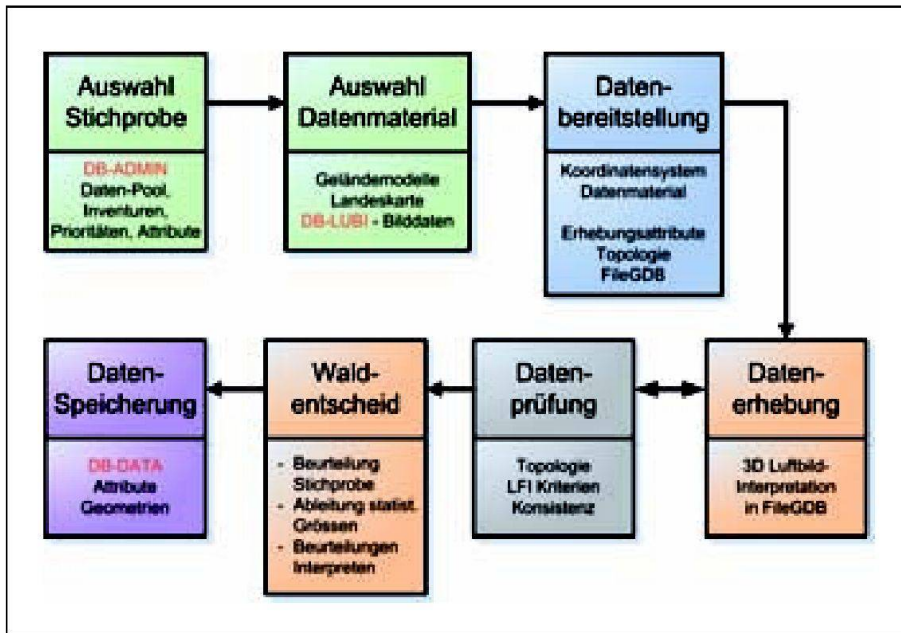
Auswahl Stichprobe

DB-ADMIN
Daten-Pool,
Inventuren,
Prioritäten, Attribute

Auswahl Datenmaterial

Geländemodelle
Landeskarte
DB-LUBI - Bilddaten

Datenbereitstellung

Koordinatensystem
Datenmaterial

Erhebungsattribute
Topologie
FileGDB

Datenerhebung

3D Luftbild-Interpretation in FileGDB

Datenprüfung

Topologie
LFI Kriterien
Konsistenz

Waldentscheid

- Beurteilung Stichprobe
- Ableitung statist. Grössen
- Beurteilungen Interpreten

Daten-Speicherung

DB-DATA
Attribute
Geometrien